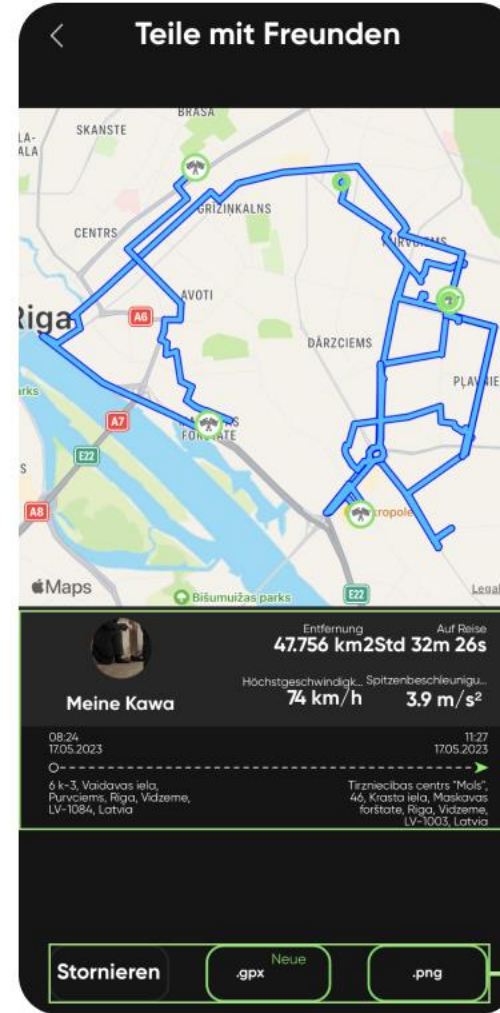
Teile mit Freunden

BRASA
SKANSTE
LA-
ALA
GRIZIŅKALNS
CENTRS
KURVCIEMS
Riga
AVOTI
A6
DĀRZCIEMS
PLAVNIE
arks
A7
FORSTATE
E22
S
A8
cropole
Maps
Bišumuižas parks
E22
Legal

Entfernung
47.756 km
Auf Reise
2Std 32m 26s
Höchstgeschwindigk...
74 km/h
Spitzenbeschleunigu...
3.9 m/s²
Meine Kawa

08:24
17.05.2023
11:27
17.05.2023
6 k-3, Vaidavas iela, Purvciems, Riga, Vidzeme, LV-1084, Latvia
Tirzniecibas centrs "Mols", 46, Krasta iela, Maskavas forštate, Riga, Vidzeme, LV-1003, Latvia

Stornieren
Neue
.gpx
.png